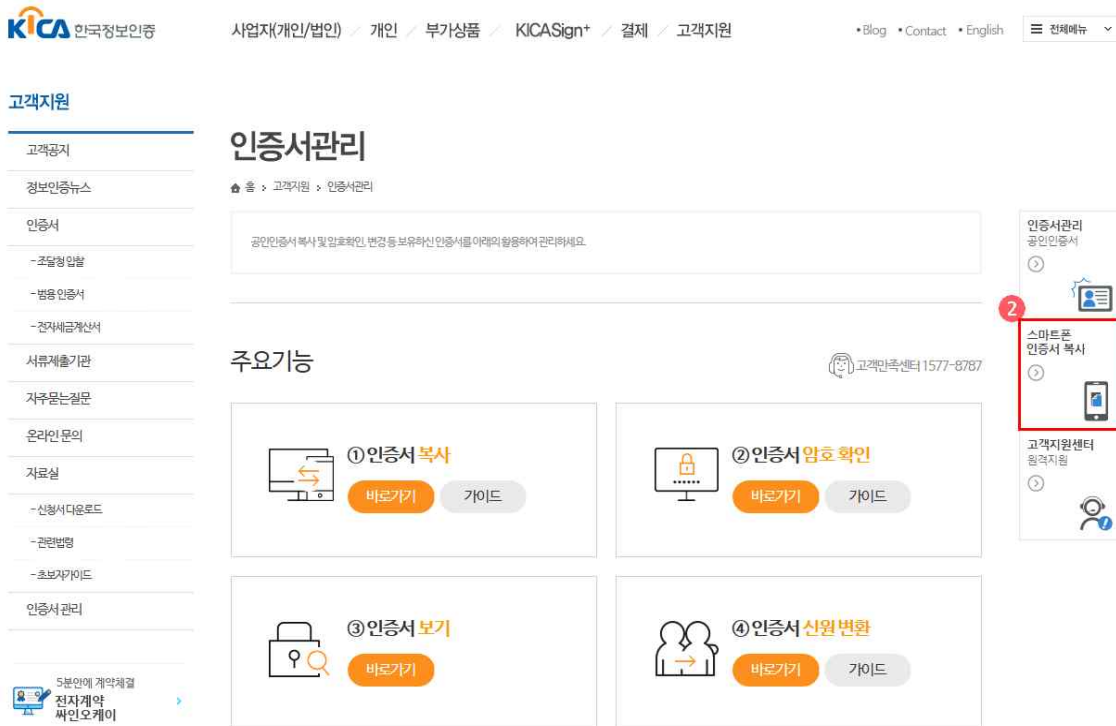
KICA 한국정보인증

사업자(개인/법인) 개인 부가상품 KICASign+ 결제 고객지원

• Blog • Contact • English 전체메뉴

고객지원

고객공지
정보인증뉴스
인증서
- 조달청 입찰
- 범용 인증서
- 전자세금계산서
서류제출기관
자주묻는질문
온라인 문의
자료실
- 신청서 다운로드
- 관련법령
- 초보자가이드
인증서 관리

5분안에 계약체결
전자계약
싸인오케이

인증서관리

홈 > 고객지원 > 인증서관리

공인인증서 복사 및 암호확인, 변경 등 보유하신 인증서를 아래의 활용하여 관리하세요.

주요기능

고객만족센터 1577-8787

①인증서 복사
바로가기 가이드

②인증서 암호 확인
바로가기 가이드

③인증서 보기
바로가기

④인증서 신원 변환
바로가기 가이드

인증서관리
공인인증서

2

스마트폰
인증서 복사

고객지원센터
원격지원